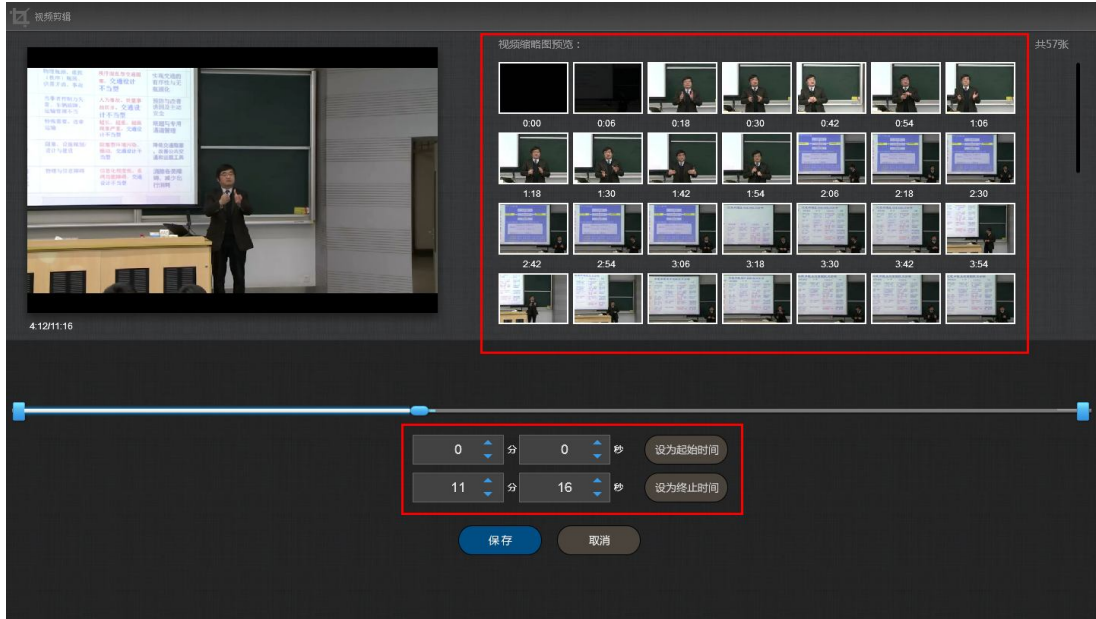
视频剪辑

4:12/11:16

视频缩略图预览：

共57张

0:00
0:06
0:18
0:30
0:42
0:54
1:06
1:18
1:30
1:42
1:54
2:06
2:18
2:30
2:42
2:54
3:06
3:18
3:30
3:42
3:54

0 分 0 秒 设为起始时间
11 分 16 秒 设为终止时间

保存
取消